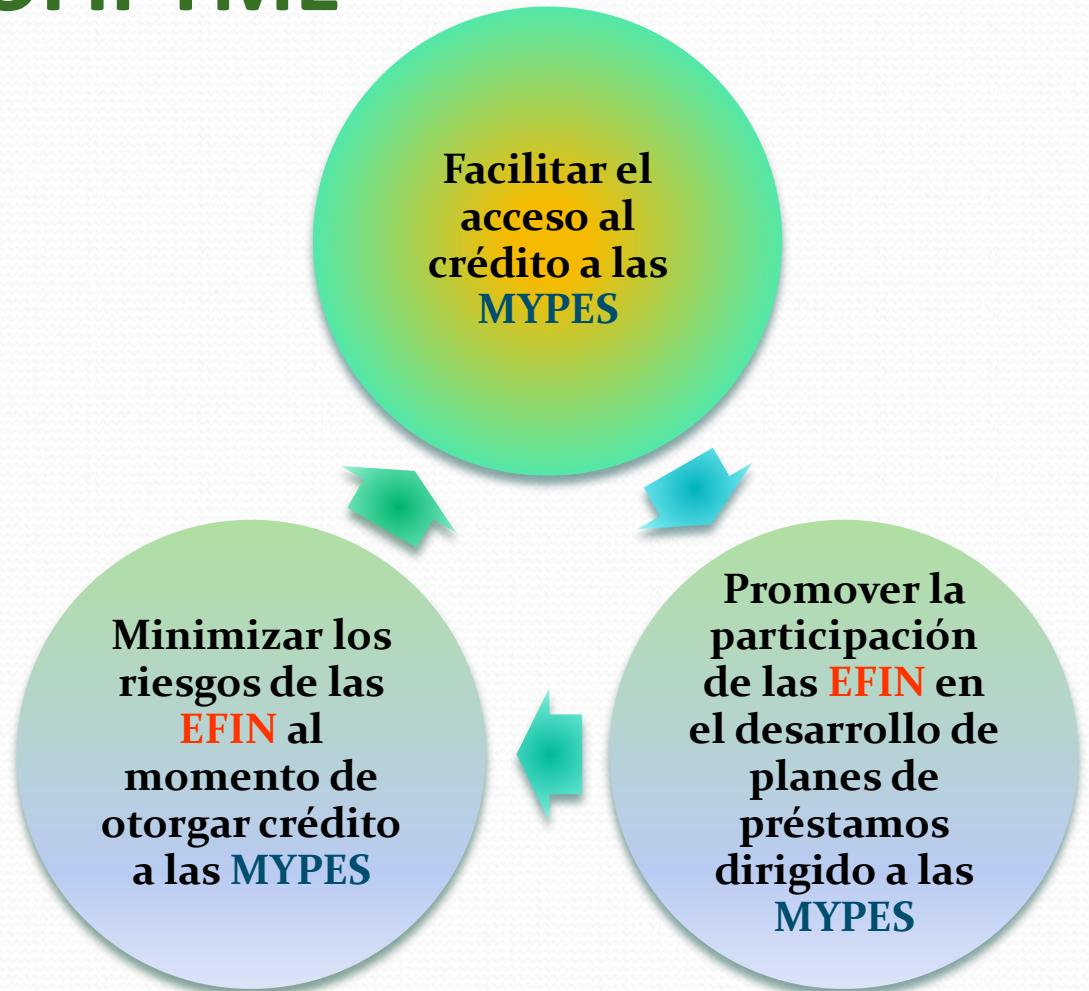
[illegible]

Facilitar el acceso al crédito a las MYPES

Promover la participación de las EFIN en el desarrollo de planes de préstamos dirigido a las MYPES

Minimizar los riesgos de las EFIN al momento de otorgar crédito a las MYPES